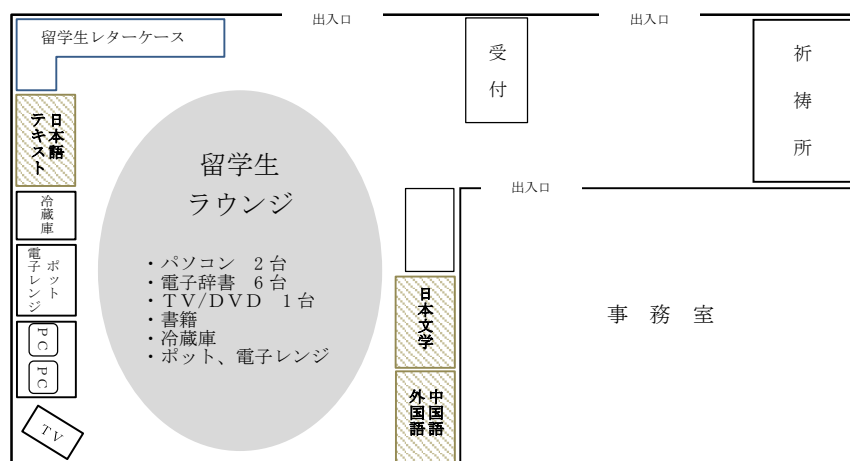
出入口

出入口

留学生レターケース

受付

祈祷所

日本語テキスト

冷蔵庫

電子レンジ
ポット

PC

PC

TV

留学生
ラウンジ

・パソコン　2台
・電子辞書　6台
・TV/DVD　1台
・書籍
・冷蔵庫
・ポット、電子レンジ

出入口

日本文学

中国語
外国語

事 務 室